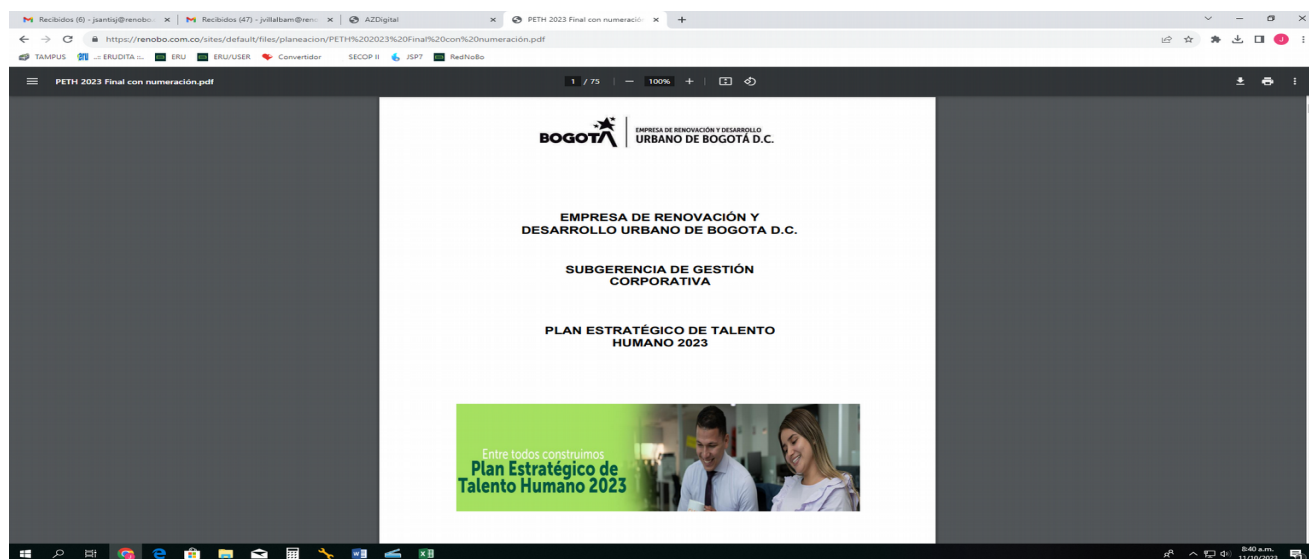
Recibidos (6) - jsantisj@renobo. × | Recibidos (47) - jvillalbam@reno × | AZDigital × | PETH 2023 Final con numeración × | +

https://renobo.com.co/sites/default/files/planeacion/PETH%202023%20Final%20con%20numeración.pdf

TAMPUS | .:: ERUDITA ::. | ERU | ERU/USER | Convertidor | SECOP II | JSP7 | RedNoBo

PETH 2023 Final con numeración.pdf

1 / 75 | — 100% +

BOGOTÁ | EMPRESA DE RENOVACIÓN Y DESARROLLO URBANO DE BOGOTÁ D.C.

EMPRESA DE RENOVACIÓN Y DESARROLLO URBANO DE BOGOTA D.C.

SUBGERENCIA DE GESTIÓN CORPORATIVA

PLAN ESTRATÉGICO DE TALENTO HUMANO 2023

Entre todos construimos
Plan Estratégico de Talento Humano 2023

8:40 a.m.
11/10/2023